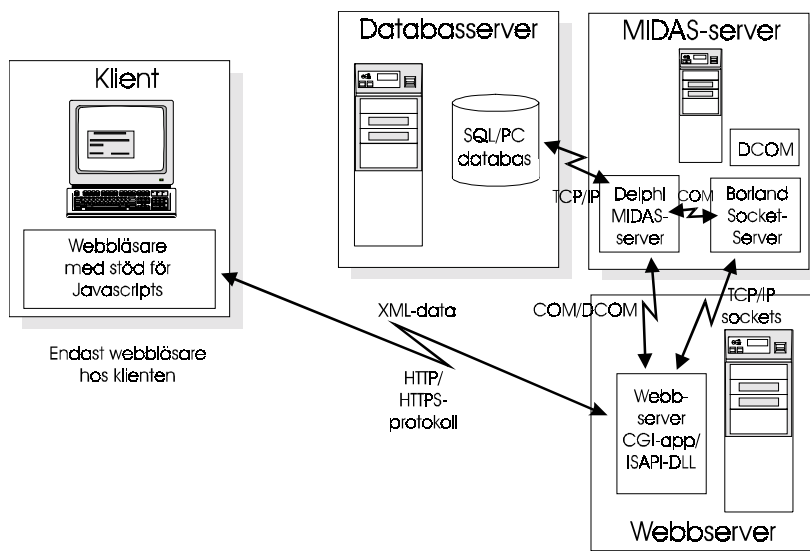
Databasserver

MIDAS-server

Klient

SQL/PC databas

DCOM

TCP/IP

Delphi MIDAS-server

COM

Borland Socket-Server

Webbläsare med stöd för Javascripts

XML-data

COM/DCOM

TCP/IP sockets

Endast webbläsare hos klienten

HTTP/ HTTPS-protokoll

Webb-server CGI-app/ ISAPI-DLL

Webbserver